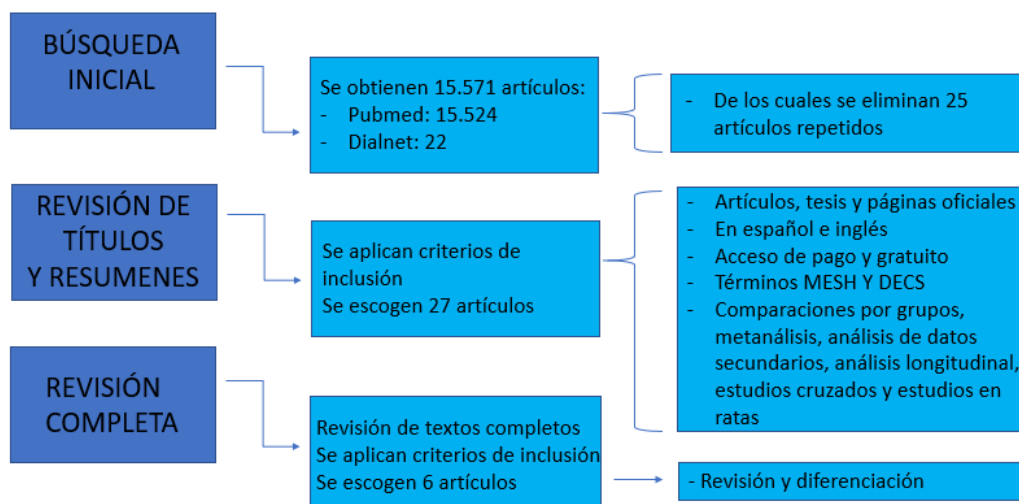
BÚSQUEDA INICIAL

Se obtienen 15.571 artículos:
- Pubmed: 15.524
- Dialnet: 22

- De los cuales se eliminan 25 artículos repetidos

REVISIÓN DE TÍTULOS Y RESUMENES

Se aplican criterios de inclusión
Se escogen 27 artículos

- Artículos, tesis y páginas oficiales
- En español e inglés
- Acceso de pago y gratuito
- Términos MESH Y DECS
- Comparaciones por grupos, metanálisis, análisis de datos secundarios, análisis longitudinal, estudios cruzados y estudios en ratas

REVISIÓN COMPLETA

Revisión de textos completos
Se aplican criterios de inclusión
Se escogen 6 artículos

- Revisión y diferenciación